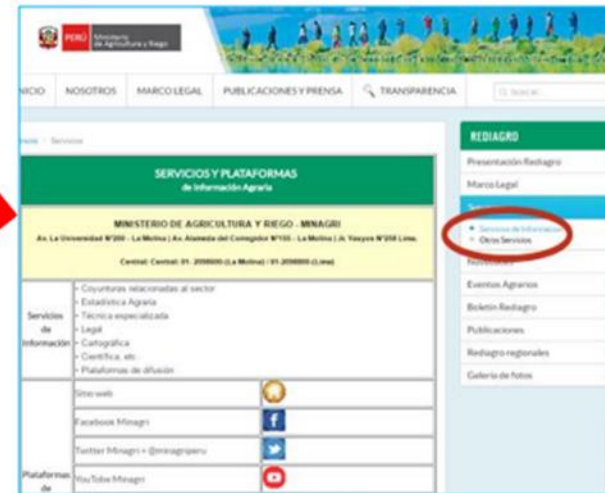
PERÚ Ministerio de Agricultura y Riego

INICIO NOSOTROS MARCO LEGAL PUBLICACIONES Y PRENSA TRANSPARENCIA Buscar...

Inicio > Servicios

SERVICIOS Y PLATAFORMAS
de Información Agraria

MINISTERIO DE AGRICULTURA Y RIEGO - MINAGRI
Av. La Universidad N°200 - La Molina | Av. Alameda del Corregidor N°155 - La Molina | Jr. Yauyos N°258 Lima.

Central: Central: 01- 2098800 (La Molina) / 01- 2098800 (Lima)

| | |
|---|---|
| Servicios de Información | • Coyunturas relacionadas al sector • Estadística Agraria • Técnica especializada • Legal • Cartográfica • Científica, etc. • Plataformas de difusión |
| | Sitio web |
| | Facebook Minagri |
| | Twitter Minagri + @minagriperu |
| Plataformas de | YouTube Minagri |

REDIAGRO
Presentación Redagro
Marco Legal
Servicios
• Servicios de Información
• Otros Servicios
Noticias
Eventos Agrarios
Boletín Redagro
Publicaciones
Redagro regionales
Galería de fotos